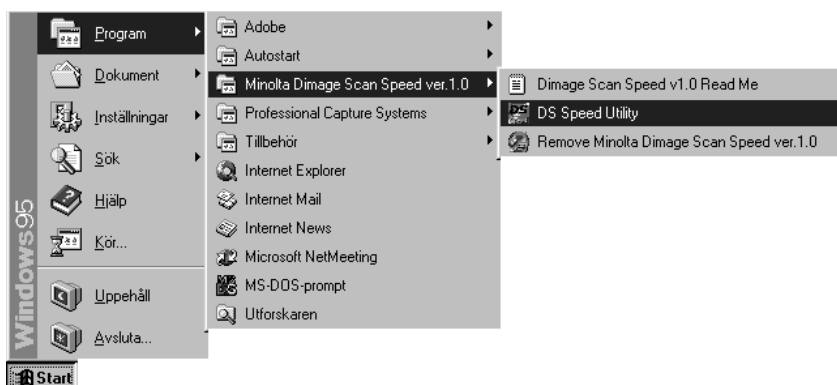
Windows95

Program
Dokument
Inställningar
Sök
Hjälp
Kör...
Uppehåll
Avsluta...

Start

Adobe
Autostart
Minolta Dimage Scan Speed ver.1.0
Professional Capture Systems
Tillbehör
Internet Explorer
Internet Mail
Internet News
Microsoft NetMeeting
MS-DOS-prompt
Utforskaren

Dimage Scan Speed v1.0 Read Me
DS Speed Utility
Remove Minolta Dimage Scan Speed ver.1.0